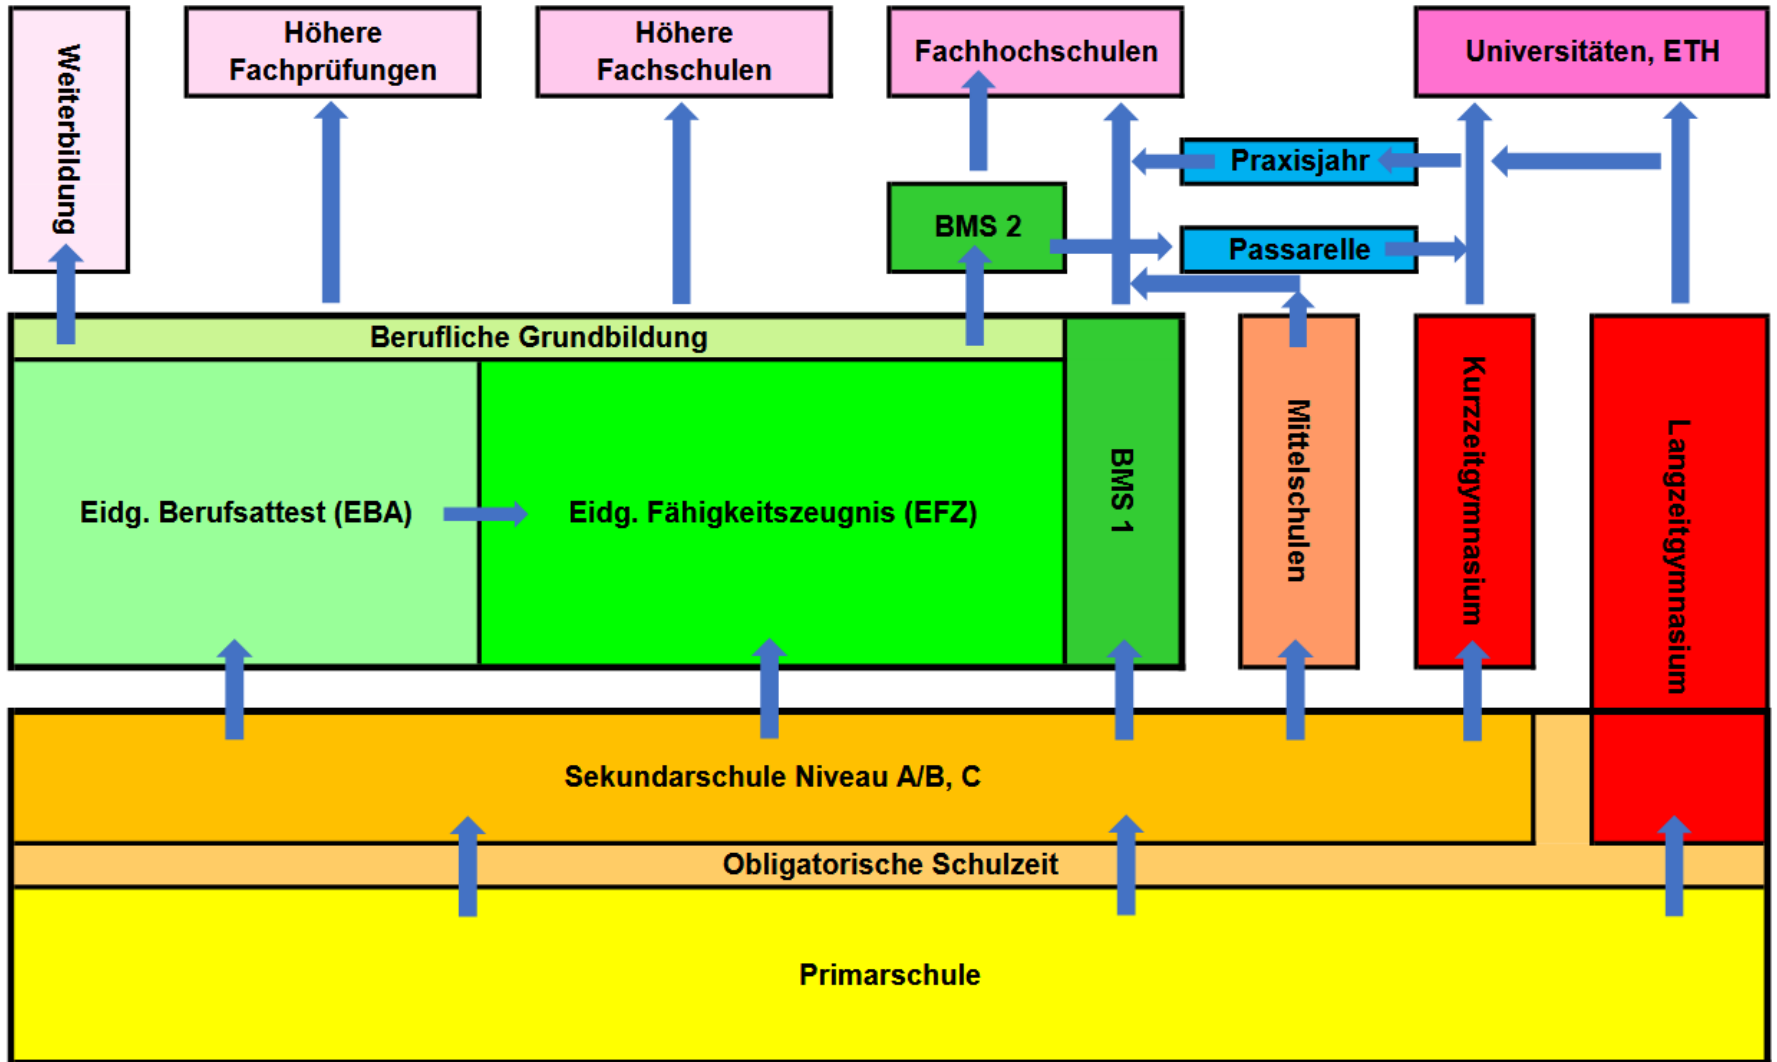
Weiterbildung

Höhere Fachprüfungen

Höhere Fachschulen

Fachhochschulen

Universitäten, ETH

Praxisjahr

BMS 2

Passarelle

Berufliche Grundbildung

Eidg. Berufsattest (EBA)

Eidg. Fähigkeitszeugnis (EFZ)

BMS 1

Mittelschulen

Kurzzeitgymnasium

Langzeitgymnasium

Sekundarschule Niveau A/B, C

Obligatorische Schulzeit

Primarschule